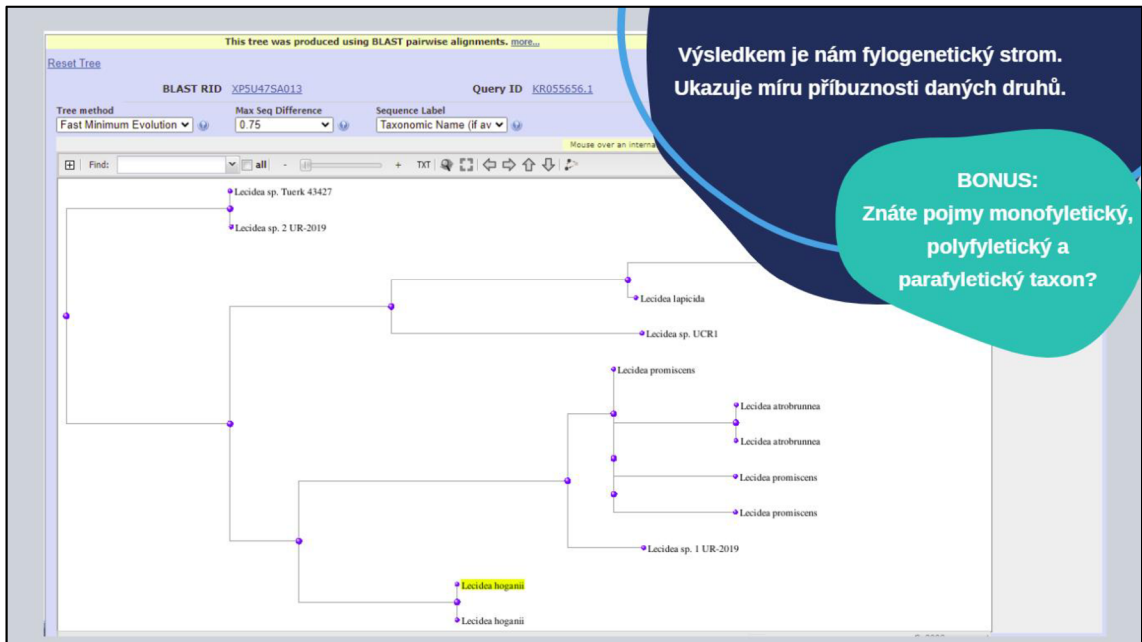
This tree was produced using BLAST pairwise alignments. more...

Reset Tree

BLAST RID XP5U47SA013

Query ID KR055656.1

Tree method
Fast Minimum Evolution

Max Seq Difference
0.75

Sequence Label
Taxonomic Name (if av

Mouse over an interna

Find: all - + TXT

Výsledkem je nám fylogenetický strom. Ukazuje míru příbuznosti daných druhů.

BONUS:
Znáte pojmy monofyletický, polyfyletický a parafyletický taxon?

Lecidea sp. Tuerk 43427
Lecidea sp. 2 UR-2019
Lecidea lapicida
Lecidea sp. UCR1
Lecidea promiscens
Lecidea atrobrunnea
Lecidea atrobrunnea
Lecidea promiscens
Lecidea promiscens
Lecidea sp. 1 UR-2019
Lecidea hoganii
Lecidea hoganii